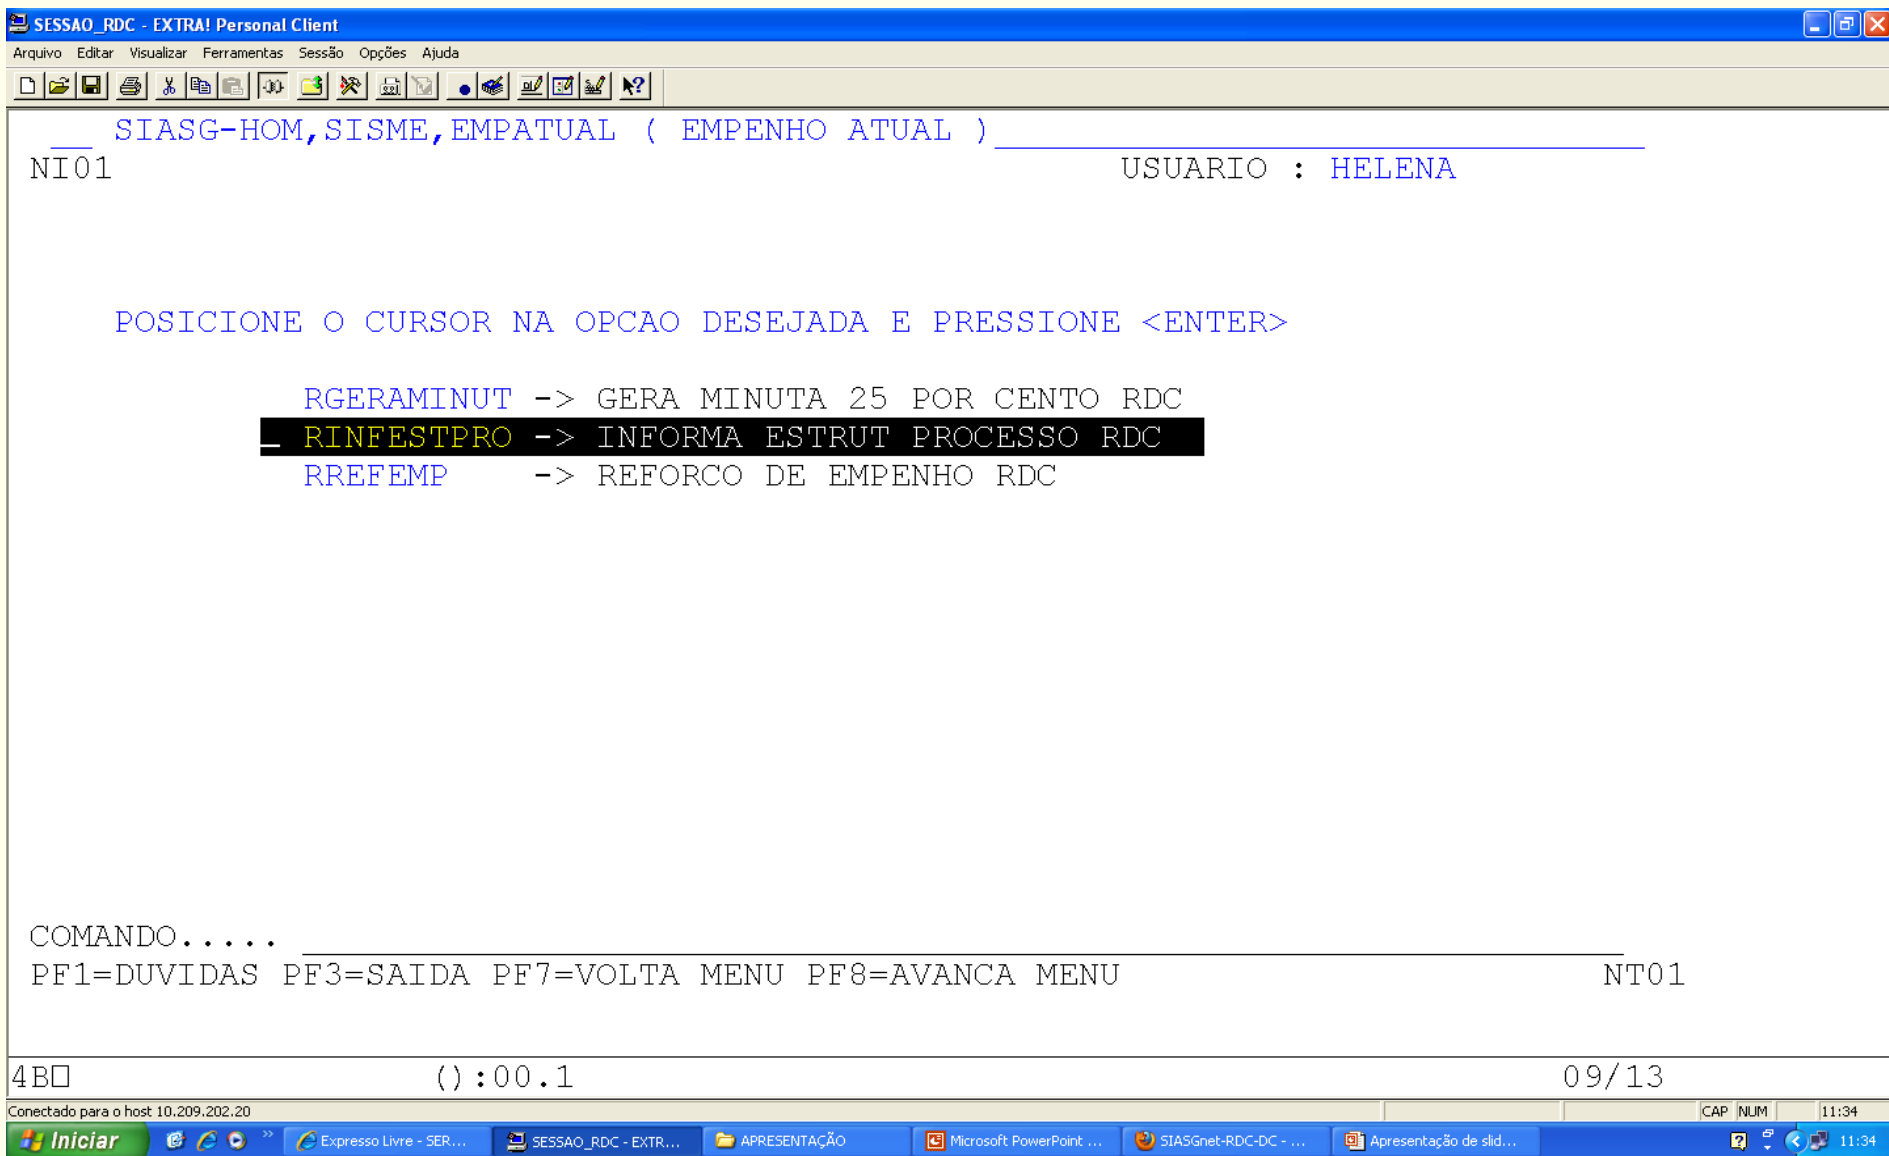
SESSAO_RDC - EXTRA! Personal Client

Arquivo Editar Visualizar Ferramentas Sessão Opções Ajuda

__ SIASG-HOM,SISME,EMPATUAL ( EMPENHO ATUAL )
NI01 USUARIO : HELENA

POSICIONE O CURSOR NA OPCAO DESEJADA E PRESSIONE <ENTER>

RGERAMINUT -> GERA MINUTA 25 POR CENTO RDC
_ RINFESTPRO -> INFORMA ESTRUT PROCESSO RDC
RREFEMP -> REFORCO DE EMPENHO RDC

COMANDO.....
PF1=DUVIDAS PF3=SAIDA PF7=VOLTA MENU PF8=AVANCA MENU NT01

4B ():00.1 09/13

Conectado para o host 10.209.202.20 CAP NUM 11:34

Iniciar Expresso Livre - SER... SESSAO_RDC - EXTR... APRESENTAÇÃO Microsoft PowerPoint ... SIASGnet-RDC-DC - ... Apresentação de slid... 11:34